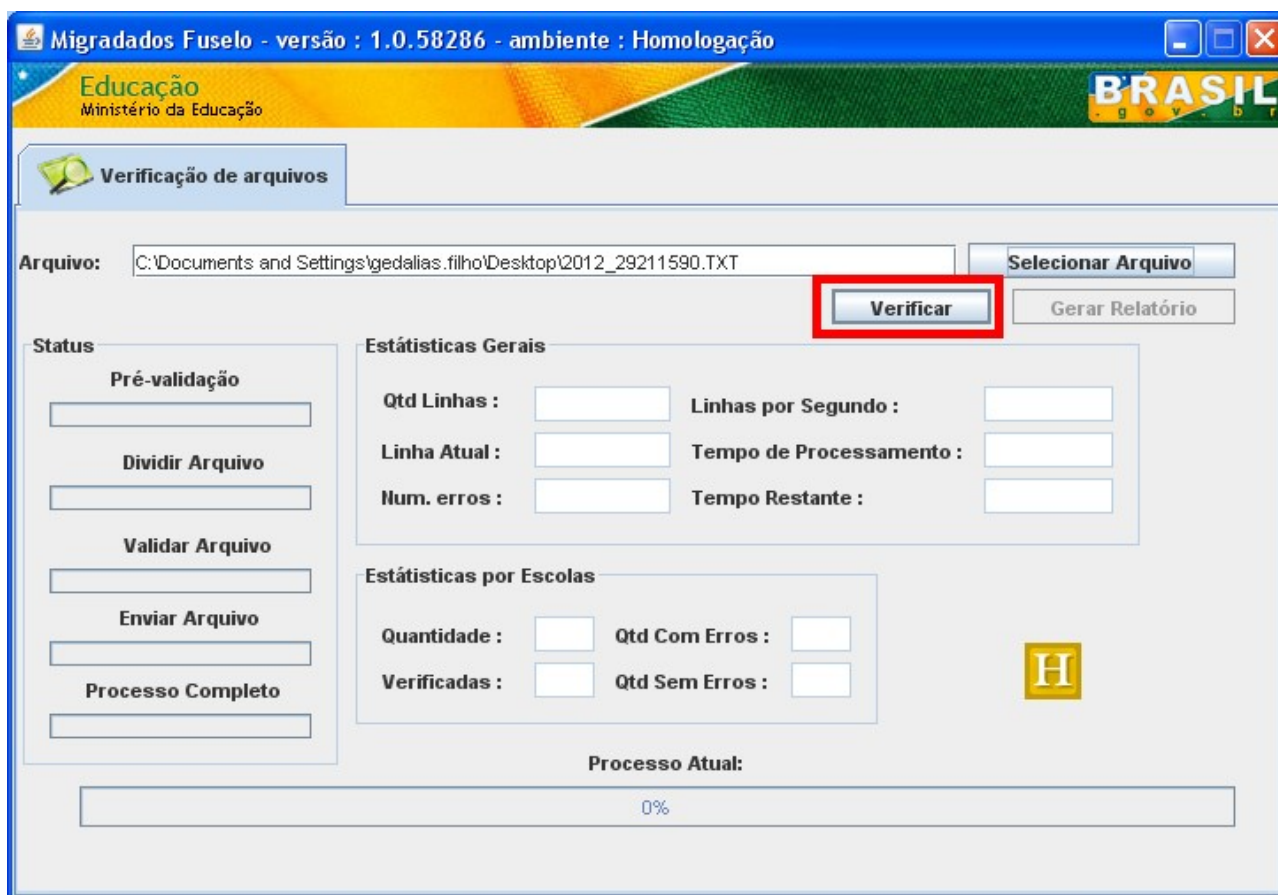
Migradados Fuselo - versão : 1.0.58286 - ambiente : Homologação

Educação
Ministério da Educação

BRASIL
.gov.br

Verificação de arquivos

Arquivo: C:\Documents and Settings\gedalias.filho\Desktop\2012_29211590.TXT

Selecionar Arquivo

Verificar

Gerar Relatório

Status

Pré-validação

Dividir Arquivo

Validar Arquivo

Enviar Arquivo

Processo Completo

Estátisticas Gerais

Qtd Linhas :

Linhas por Segundo :

Linha Atual :

Tempo de Processamento :

Num. erros :

Tempo Restante :

Estátisticas por Escolas

Quantidade :

Qtd Com Erros :

Verificadas :

Qtd Sem Erros :

H

Processo Atual:

0%